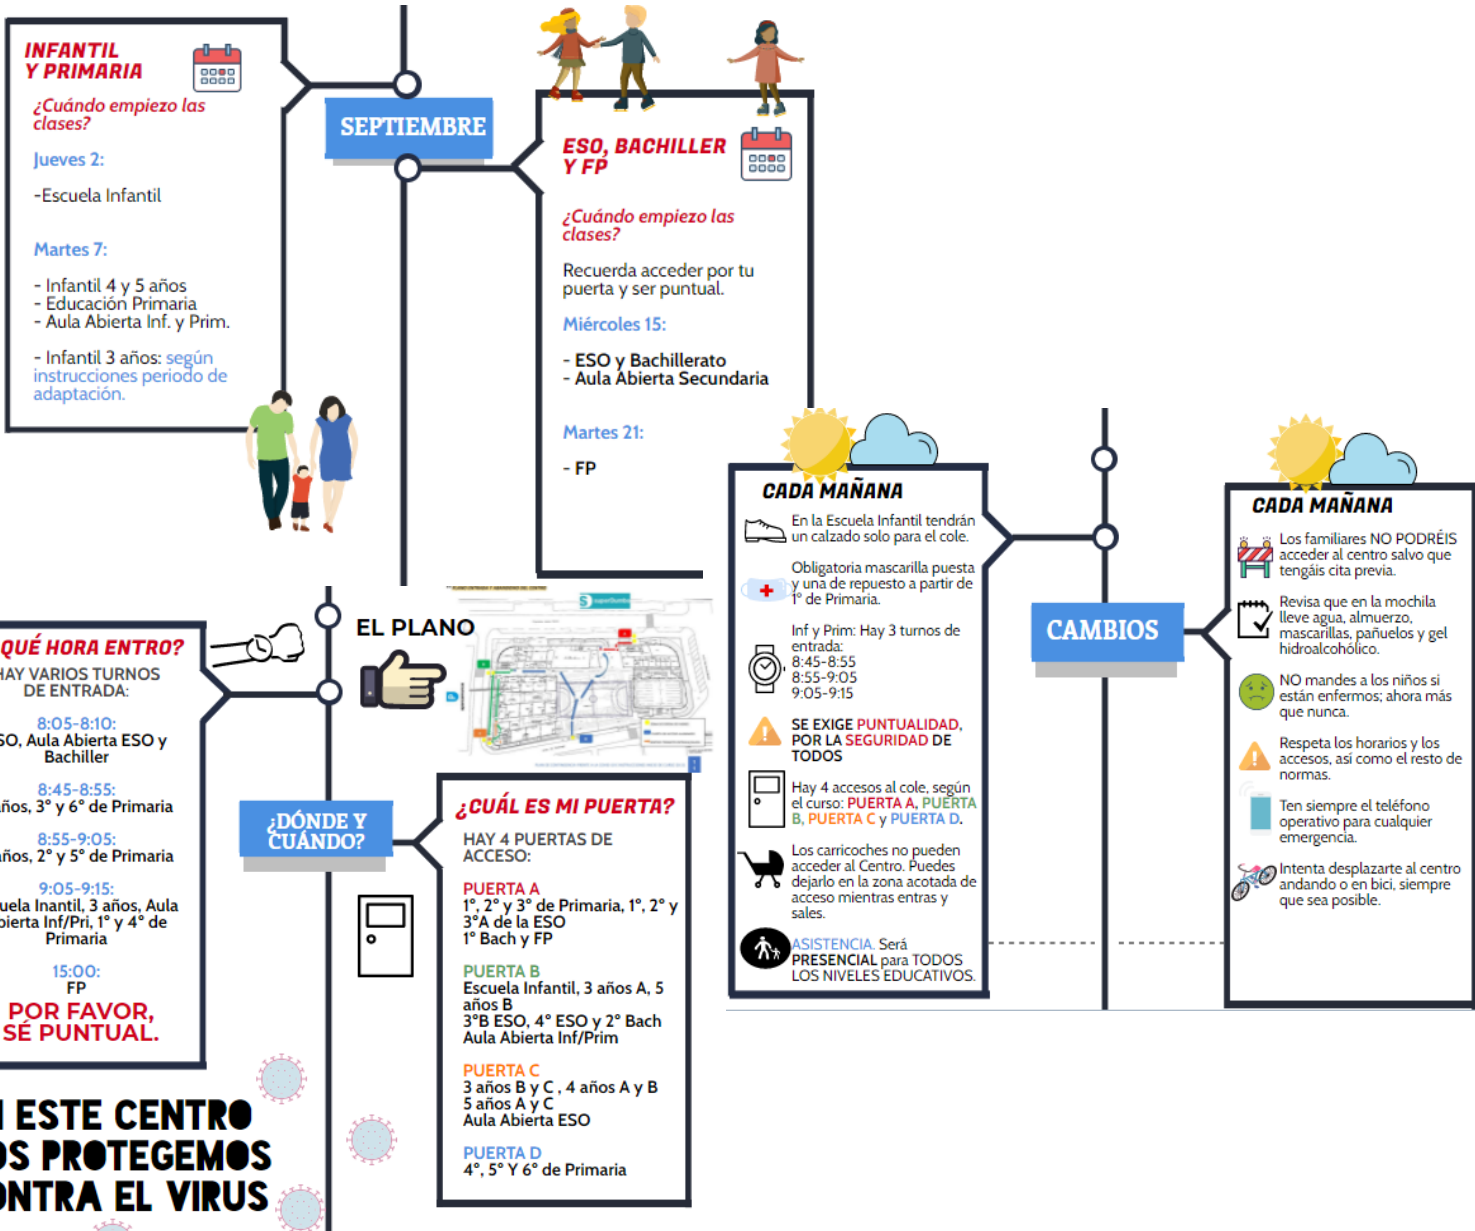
INFANTIL Y PRIMARIA

¿Cuándo empiezo las clases?

Jueves 2:

-Escuela Infantil

Martes 7:

- Infantil 4 y 5 años
- Educación Primaria
- Aula Abierta Inf. y Prim.

- Infantil 3 años: según instrucciones periodo de adaptación.

SEPTIEMBRE

ESO, BACHILLER Y FP

¿Cuándo empiezo las clases?

Recuerda acceder por tu puerta y ser puntual.

Miércoles 15:

- ESO y Bachillerato
- Aula Abierta Secundaria

Martes 21:

- FP

CADA MAÑANA

En la Escuela Infantil tendrán un calzado solo para el cole.

Obligatoria mascarilla puesta y una de repuesto a partir de 1° de Primaria.

Inf y Prim: Hay 3 turnos de entrada:
8:45-8:55
8:55-9:05
9:05-9:15

SE EXIGE PUNTUALIDAD, POR LA SEGURIDAD DE TODOS

Hay 4 accesos al cole, según el curso: PUERTA A, PUERTA B, PUERTA C y PUERTA D.

Los carricoches no pueden acceder al Centro. Puedes dejarlo en la zona acotada de acceso mientras entras y sales.

ASISTENCIA. Será PRESENCIAL para TODOS LOS NIVELES EDUCATIVOS.

CAMBIOS

CADA MAÑANA

Los familiares NO PODRÉIS acceder al centro salvo que tengáis cita previa.

Revisa que en la mochila lleve agua, almuerzo, mascarillas, pañuelos y gel hidroalcohólico.

NO mandes a los niños si están enfermos; ahora más que nunca.

Respeta los horarios y los accesos, así como el resto de normas.

Ten siempre el teléfono operativo para cualquier emergencia.

Intenta desplazarte al centro andando o en bici, siempre que sea posible.

QUÉ HORA ENTRO?
HAY VARIOS TURNOS DE ENTRADA:

8:05-8:10:
SO, Aula Abierta ESO y Bachiller

8:45-8:55:
ños, 3° y 6° de Primaria

8:55-9:05:
ños, 2° y 5° de Primaria

9:05-9:15:
uela Inantil, 3 años, Aula bierta Inf/Pri, 1° y 4° de Primaria

15:00:
FP

POR FAVOR, SÉ PUNTUAL.

EL PLANO

¿DÓNDE Y CUÁNDO?

¿CUÁL ES MI PUERTA?

HAY 4 PUERTAS DE ACCESO:

PUERTA A
1°, 2° y 3° de Primaria, 1°, 2° y 3°A de la ESO
1° Bach y FP

PUERTA B
Escuela Infantil, 3 años A, 5 años B
3°B ESO, 4° ESO y 2° Bach
Aula Abierta Inf/Prim

PUERTA C
3 años B y C , 4 años A y B
5 años A y C
Aula Abierta ESO

PUERTA D
4°, 5° Y 6° de Primaria

ESTE CENTRO
OS PROTEGEMOS
ONTRA EL VIRUS